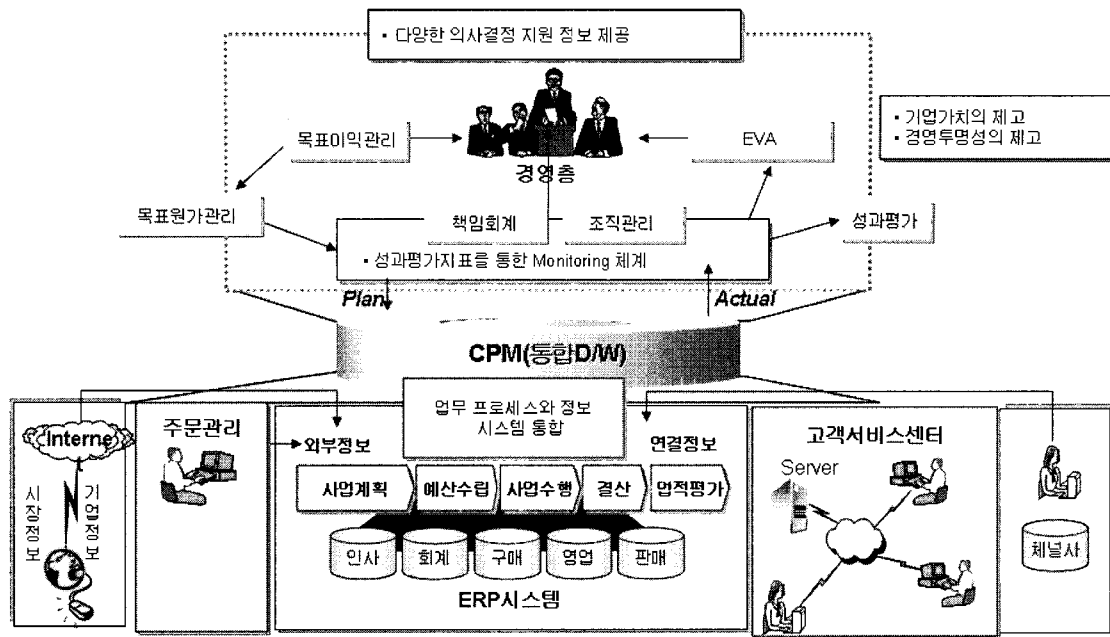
▪ 다양한 의사결정 지원 정보 제공

▪ 기업가치의 제고
▪ 경영투명성의 제고

목표이익관리

EVA

경영층

목표원가관리

책임회계

조직관리

성과평가

▪ 성과평가지표를 통한 Monitoring 체계

Plan

Actual

CPM(통합D/W)

업무 프로세스와 정보 시스템 통합

Interne

시장정보

기업정보

주문관리

외부정보

연결정보

고객서비스센터

Server

사업계획

예산수립

사업수행

결산

업적평가

인사

회계

구매

영업

판매

ERP시스템

체널사